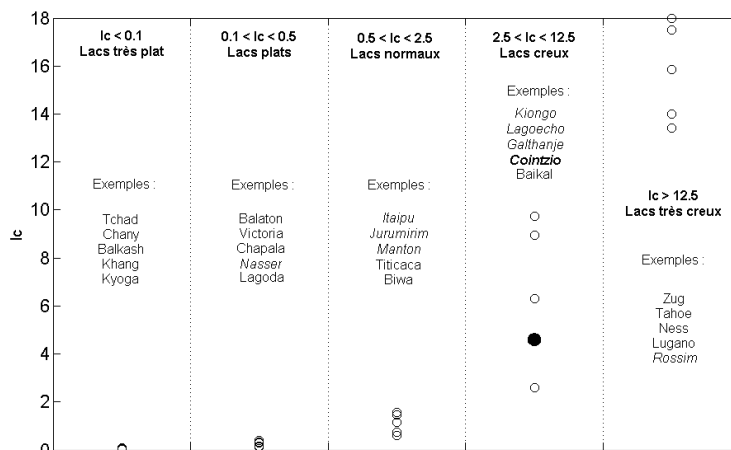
18
16
14
12
10
8
6
4
2
0

Ic

Ic < 0.1
Lacs très plat

Exemples :

Tchad
Chany
Balkash
Khang
Kyoga

0.1 < Ic < 0.5
Lacs plats

Exemples :

Balaton
Victoria
Chapala
Nasser
Lagoda

0.5 < Ic < 2.5
Lacs normaux

Exemples :

Itaipu
Jurumirim
Manton
Titicaca
Biwa

2.5 < Ic < 12.5
Lacs creux

Exemples :
Kiongo
Lagoecho
Galthanje
Cointzio
Baikal

Ic > 12.5
Lacs très creux

Exemples :

Zug
Tahoe
Ness
Lugano
Rossim